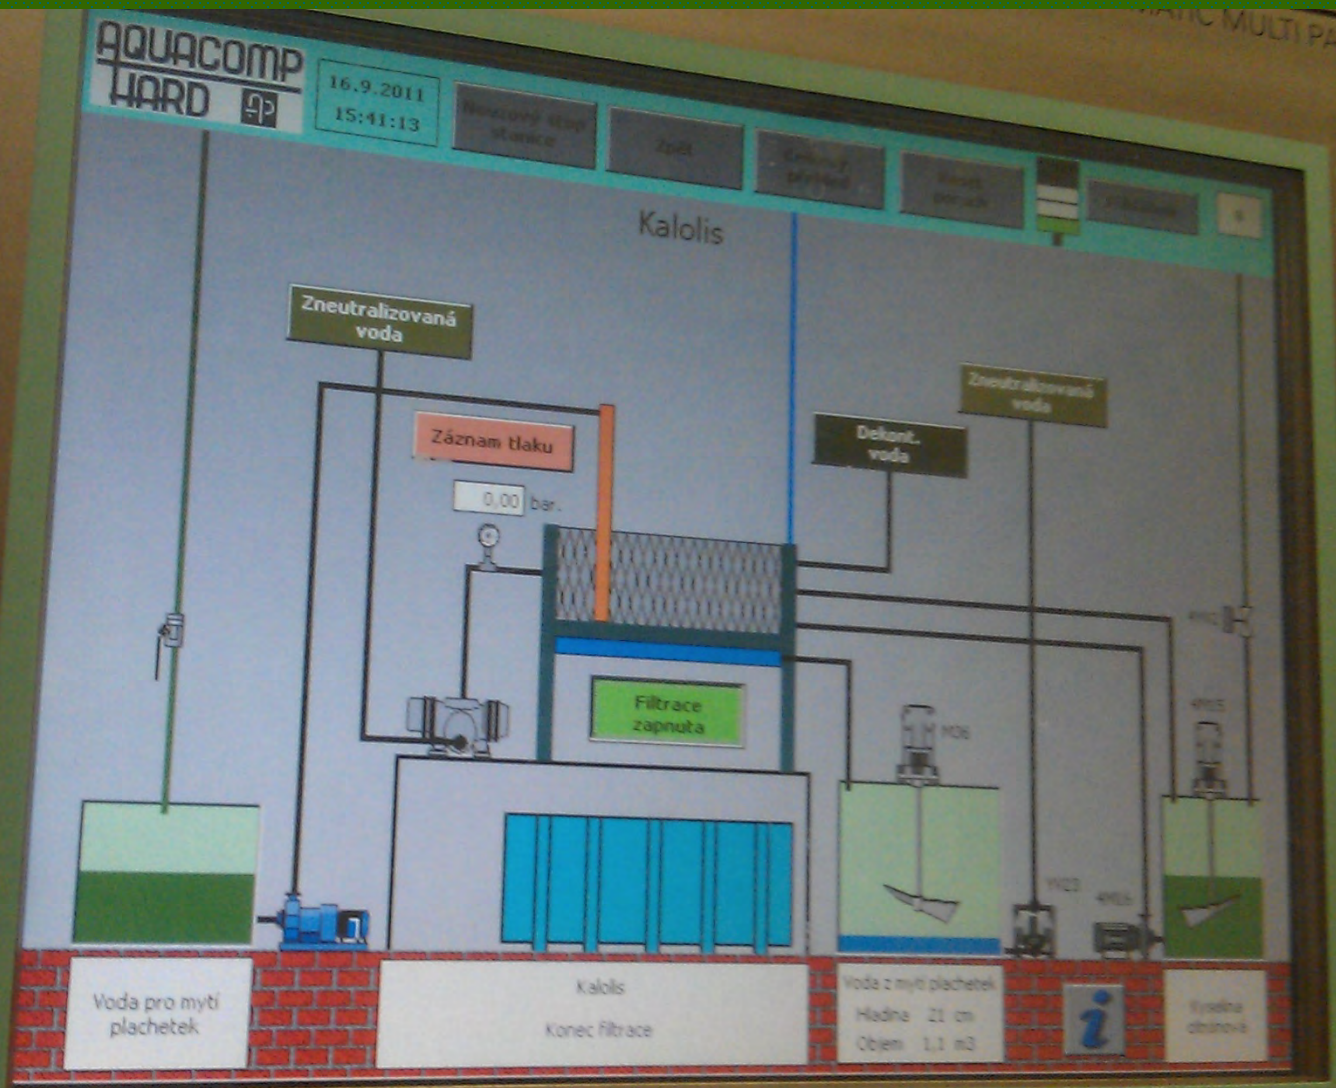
MATIC MULTI PA

AQUACOMP HARD

16.9.2011
15:41:13

Nouzový stop stanice

Zpět

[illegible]

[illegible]

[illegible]

Kalolis

Zneutralizovaná voda

Záznam tlaku

0,00 bar.

Dekont. voda

Zneutralizovaná voda

Filtrace zapnuta

M36

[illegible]

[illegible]

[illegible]

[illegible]

Voda pro mytí plachetek

Kalolis

Konec filtrace

Voda z mytí plachetek

Hladina 21 cm

Objem 1,1 m3

i

Kyselina citronová